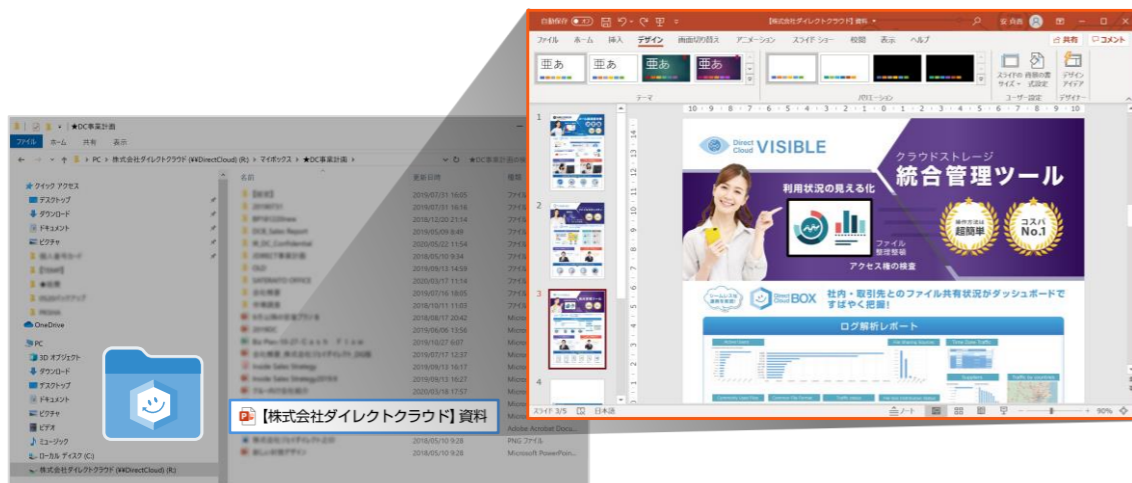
自動保存 オフ 【株式会社ダイレクトクラウド】資料 安 尚義 共有 コメント

ファイル ホーム 挿入 デザイン 画面切り替え アニメーション スライド ショー 校閲 表示 ヘルプ

亜あ 亜あ 亜あ 亜あ

テーマ バリエーション

スライドのサイズ 背景の書式設定 デザインアイデア

ユーザー設定 デザイナー

1

2

3

4

Direct Cloud VISIBLE

クラウドストレージ

統合管理ツール

利用状況の見える化

ファイル整理整頓

アクセス権の検査

操作方法は超簡単

コスパNo.1

Direct Cloud BOX 社内・取引先とのファイル共有状況がダッシュボードですばやく把握！

ログ解析レポート

スライド 3/5 日本語 ノート 90%

ファイル ホーム 共有 表示

★DC事業計画

PC > 株式会社ダイレクトクラウド (¥¥DirectCloud) (R:) > マイボックス > ★DC事業計画

クイック アクセス

デスクトップ

ダウンロード

ドキュメント

ピクチャ

OneDrive

PC

3D オブジェクト

ダウンロード

デスクトップ

ドキュメント

ピクチャ

ビデオ

ミュージック

ローカル ディスク (C:)

株式会社ダイレクトクラウド (¥¥DirectCloud) (R:)

名前 更新日時 種類

2019/07/31 16:05

2019/07/31 16:16

2018/12/20 21:14

2019/05/09 8:49

2020/05/22 11:54

2018/05/10 9:34

2018/09/13 14:59

2020/03/17 11:14

2020/07/16 18:05

2020/03/18 11:51

2018/08/17 20:42

2019/06/06 13:56

2019/10/27 6:07

2019/10/27 12:37

2019/09/13 16:17

2019/09/13 16:27

2020/03/18 17:57

【株式会社ダイレクトクラウド】資料

2018/05/10 9:28 PNG ファイル

2018/05/10 9:28 Microsoft PowerPoin...